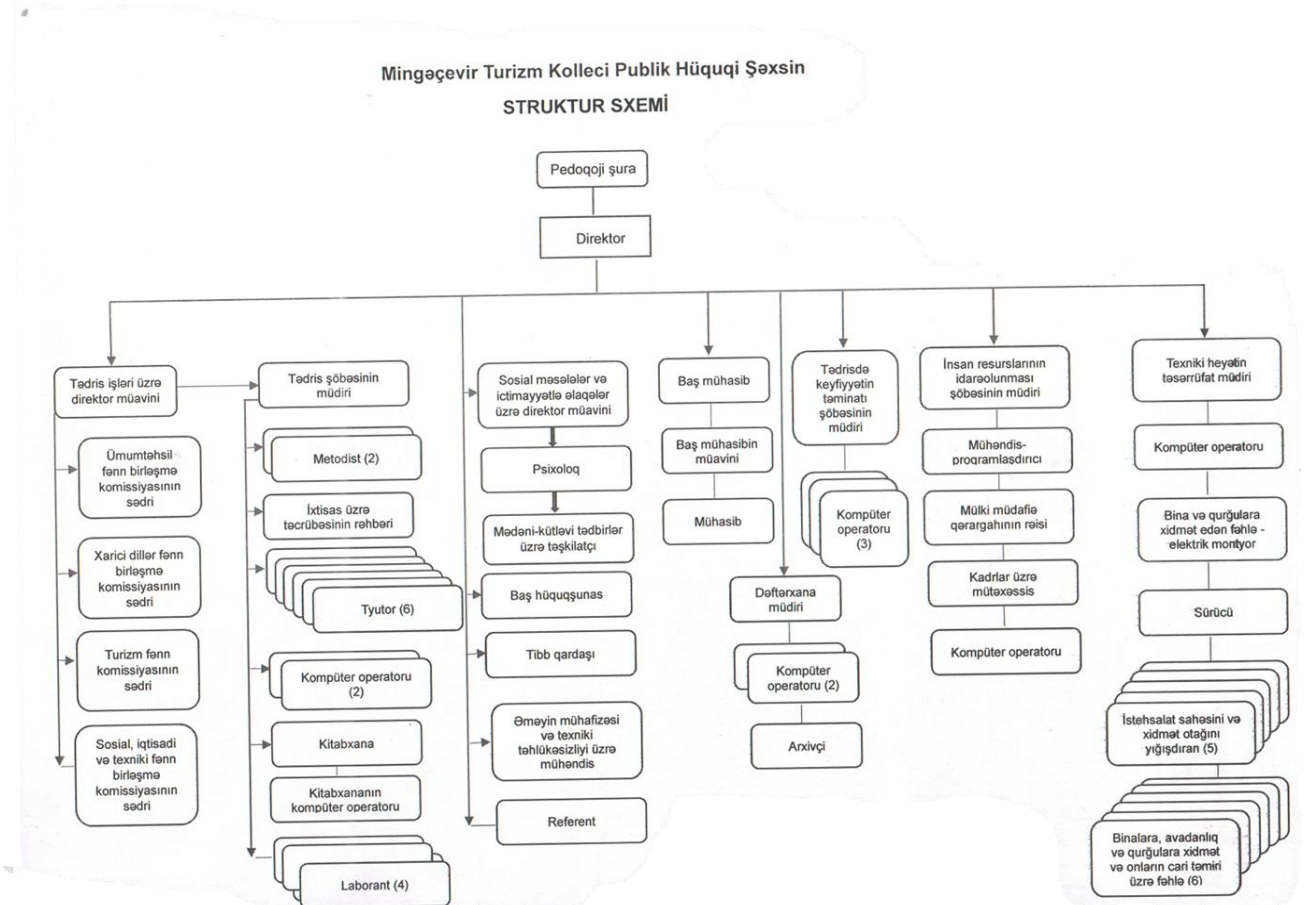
Mingəçevir Turizm Kolleci Publik Hüquqi Şəxsin
STRUKTUR SXEMİ

Pedoqoji şura

Direktor

Tədris işləri üzrə direktor müavini

Ümumtəhsil fənn birləşmə komissiyasının sədri

Xarici dillər fənn birləşmə komissiyasının sədri

Turizm fənn komissiyasının sədri

Sosial, iqtisadi və texniki fənn birləşmə komissiyasının sədri

Tədris şöbəsinin müdiri

Metodist (2)

İxtisas üzrə təcrübəsinin rəhbəri

Tyutor (6)

Kompüter operatoru (2)

Kitabxana

Kitabxananın kompüter operatoru

Laborant (4)

Sosial məsələlər və ictimayyətlə əlaqələr üzrə direktor müavini

Psixoloq

Mədəni-kütləvi tədbirlər üzrə təşkilatçı

Baş hüquqşunas

Tibb qardaşı

Əməyin mühafizəsi və texniki təhlükəsizliyi üzrə mühəndis

Referent

Baş mühasib

Baş mühasibin müavini

Mühasib

Tədrisdə keyfiyyətin təminatı şöbəsinin müdiri

Kompüter operatoru (3)

Dəftərxana müdiri

Kompüter operatoru (2)

Arxivçi

İnsan resurslarının idarəolunması şöbəsinin müdiri

Mühəndis-proqramlaşdırıcı

Mülki müdafiə qərargahının rəisi

Kadrlar üzrə mütəxəssis

Kompüter operatoru

Texniki heyətin təsərrüfat müdiri

Kompüter operatoru

Bina və qurğulara xidmət edən fəhlə - elektrik montyor

Sürücü

İstehsalat sahəsini və xidmət otağını yığışdıran (5)

Binalara, avadanlıq və qurğulara xidmət və onların cari təmiri üzrə fəhlə (6)